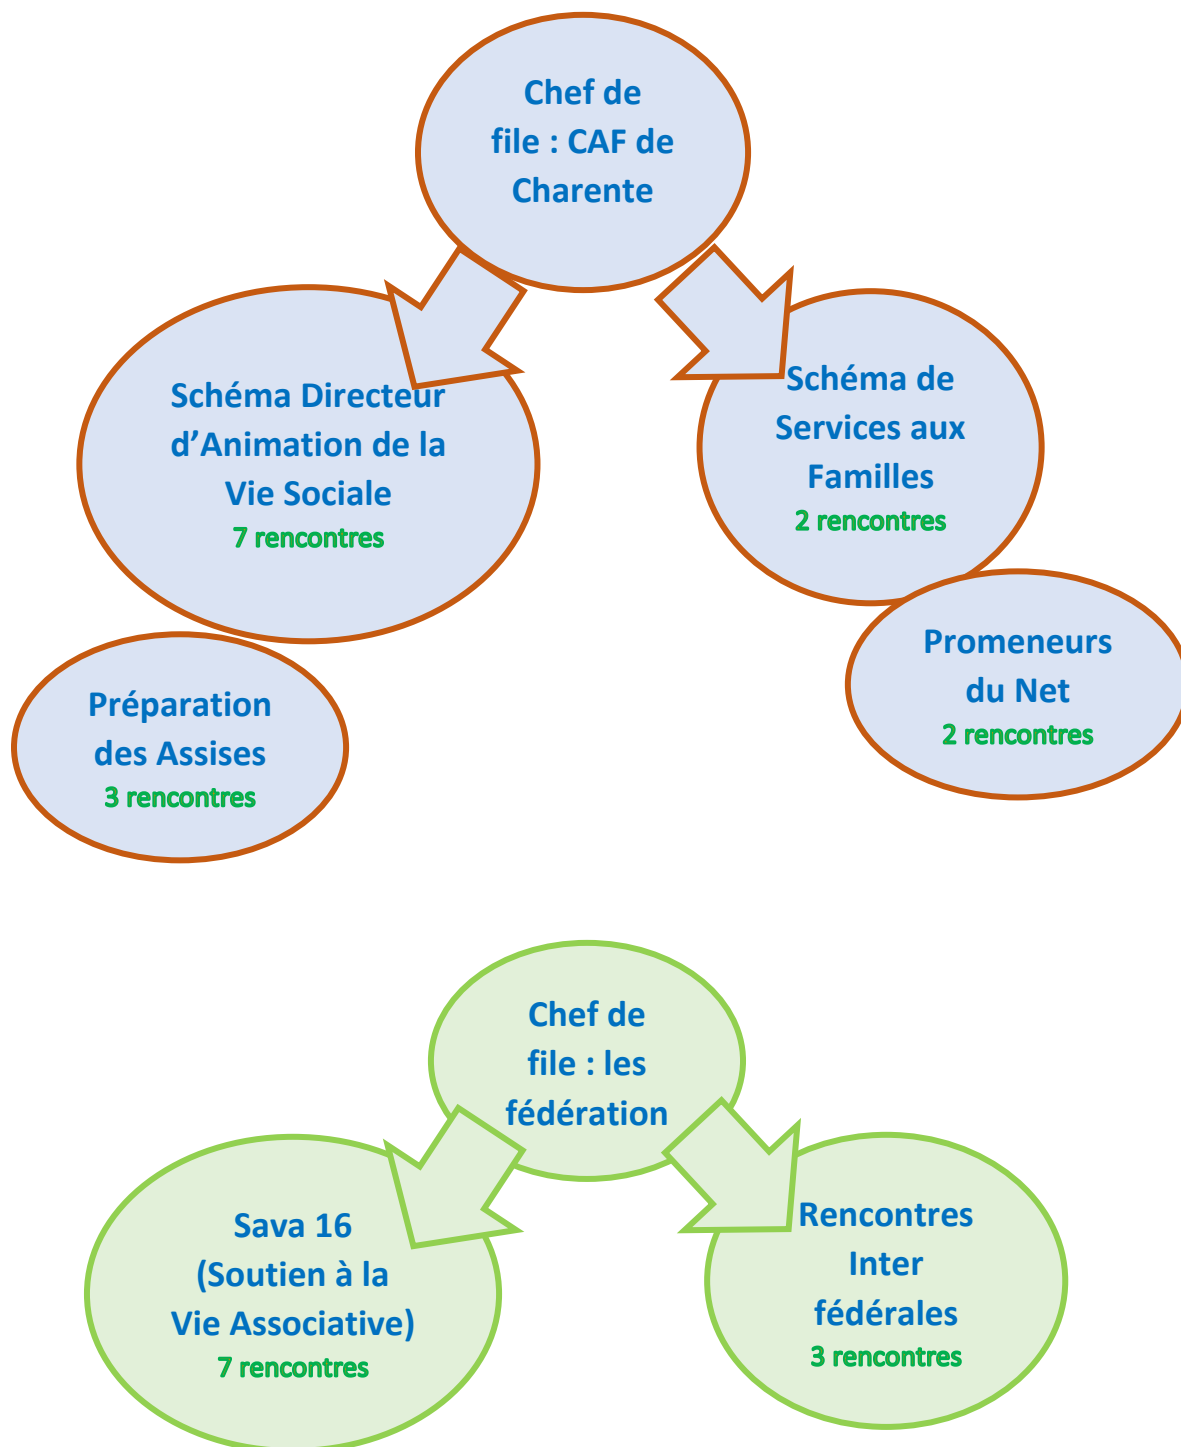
Chef de file : CAF de Charente

Schéma Directeur d’Animation de la Vie Sociale
7 rencontres

Schéma de Services aux Familles
2 rencontres

Préparation des Assises
3 rencontres

Promeneurs du Net
2 rencontres

Chef de file : les fédération

Sava 16 (Soutien à la Vie Associative)
7 rencontres

Rencontres Inter fédérales
3 rencontres